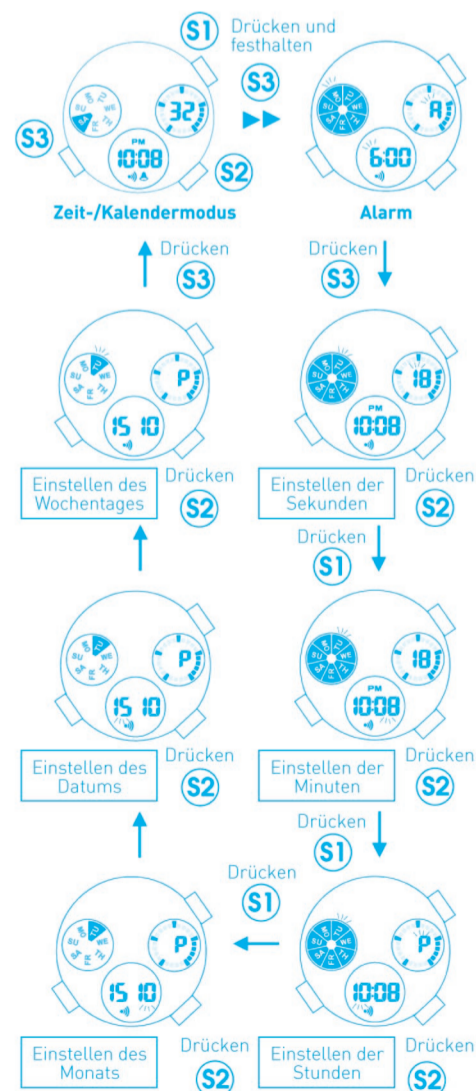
S1 Drücken und festhalten

S3

S3

32

SU MO TU WE TH FR SA

PM 10:08

S2

A

6:00

Zeit-/Kalendermodus

Alarm

Drücken S3

Drücken S3

P

15 10

18

PM 10:08

Einstellen des Wochentages

Drücken S2

Einstellen der Sekunden

Drücken S2

Drücken S1

P

15 10

18

PM 10:08

Einstellen des Datums

Drücken S2

Einstellen der Minuten

Drücken S2

Drücken S1

Drücken S1

P

15 10

P

10:08

Einstellen des Monats

Drücken S2

Einstellen der Stunden

Drücken S2